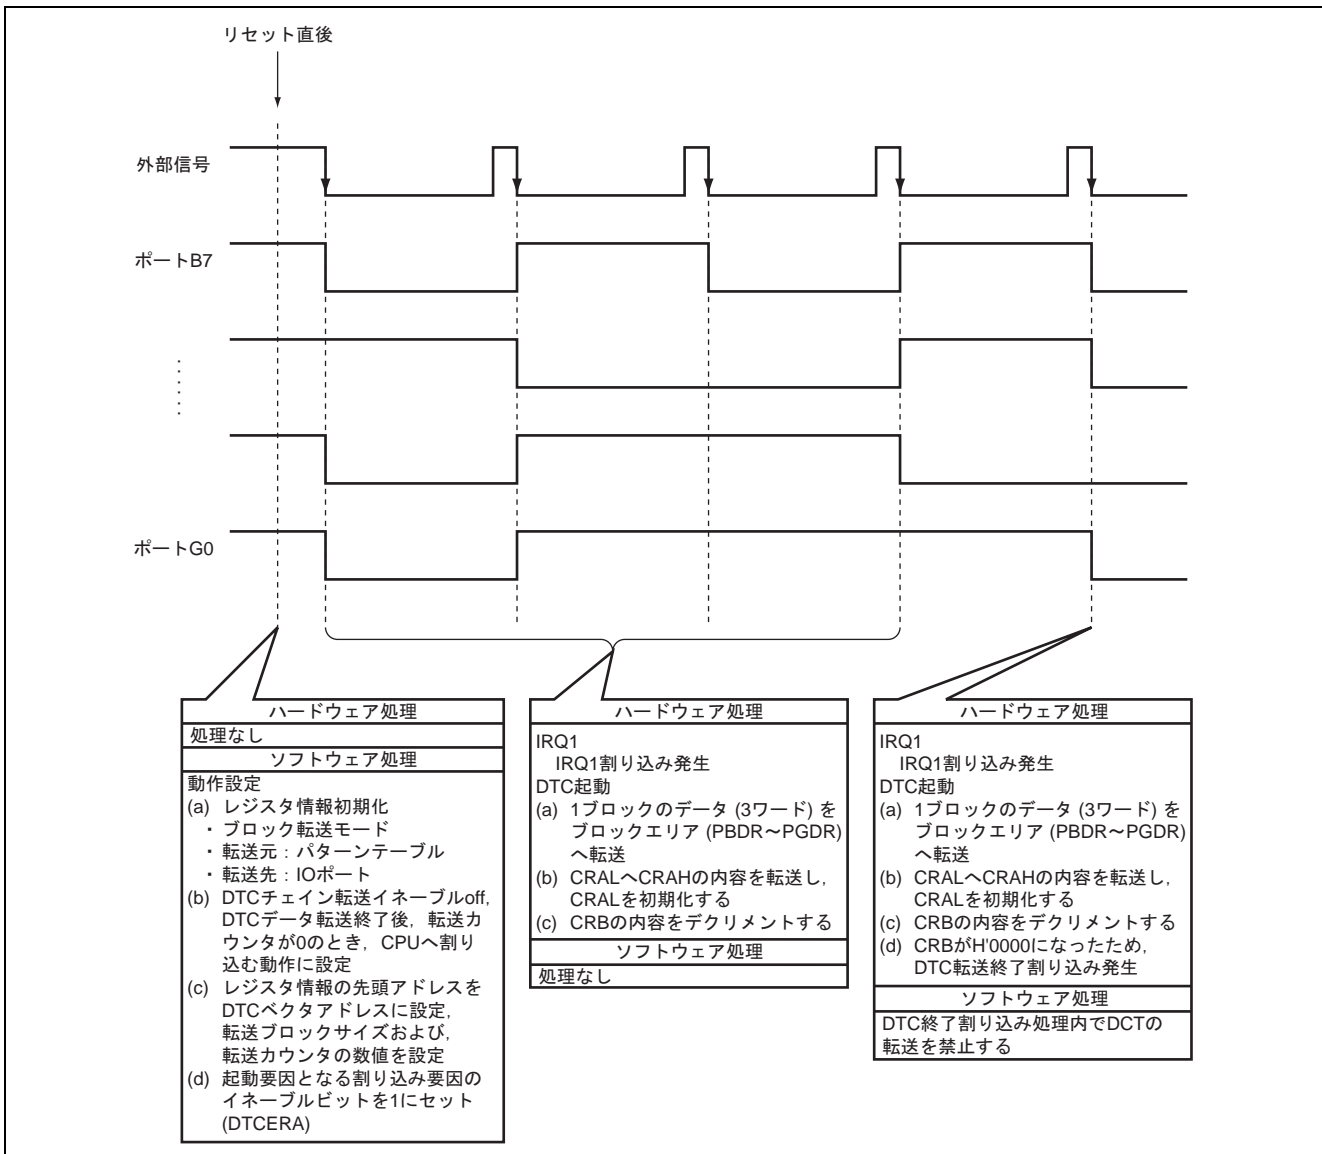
リセット直後

外部信号

ポートB7

⋮

ポートG0

ハードウェア処理
処理なし
ソフトウェア処理
動作設定
(a) レジスタ情報初期化
・ブロック転送モード
・転送元：パターンテーブル
・転送先：IOポート
(b) DTCチェイン転送イネーブルoff, DTCデータ転送終了後，転送カウンタが0のとき，CPUへ割り込む動作に設定
(c) レジスタ情報の先頭アドレスをDTCベクタアドレスに設定, 転送ブロックサイズおよび, 転送カウンタの数値を設定
(d) 起動要因となる割り込み要因のイネーブルビットを1にセット (DTCERA)

ハードウェア処理
IRQ1
IRQ1割り込み発生
DTC起動
(a) 1ブロックのデータ (3ワード) をブロックエリア (PBDR～PGDR) へ転送
(b) CRALへCRAHの内容を転送し, CRALを初期化する
(c) CRBの内容をデクリメントする
ソフトウェア処理
処理なし

ハードウェア処理
IRQ1
IRQ1割り込み発生
DTC起動
(a) 1ブロックのデータ (3ワード) をブロックエリア (PBDR～PGDR) へ転送
(b) CRALへCRAHの内容を転送し, CRALを初期化する
(c) CRBの内容をデクリメントする
(d) CRBがH'0000になったため, DTC転送終了割り込み発生
ソフトウェア処理
DTC終了割り込み処理内でDCTの転送を禁止する